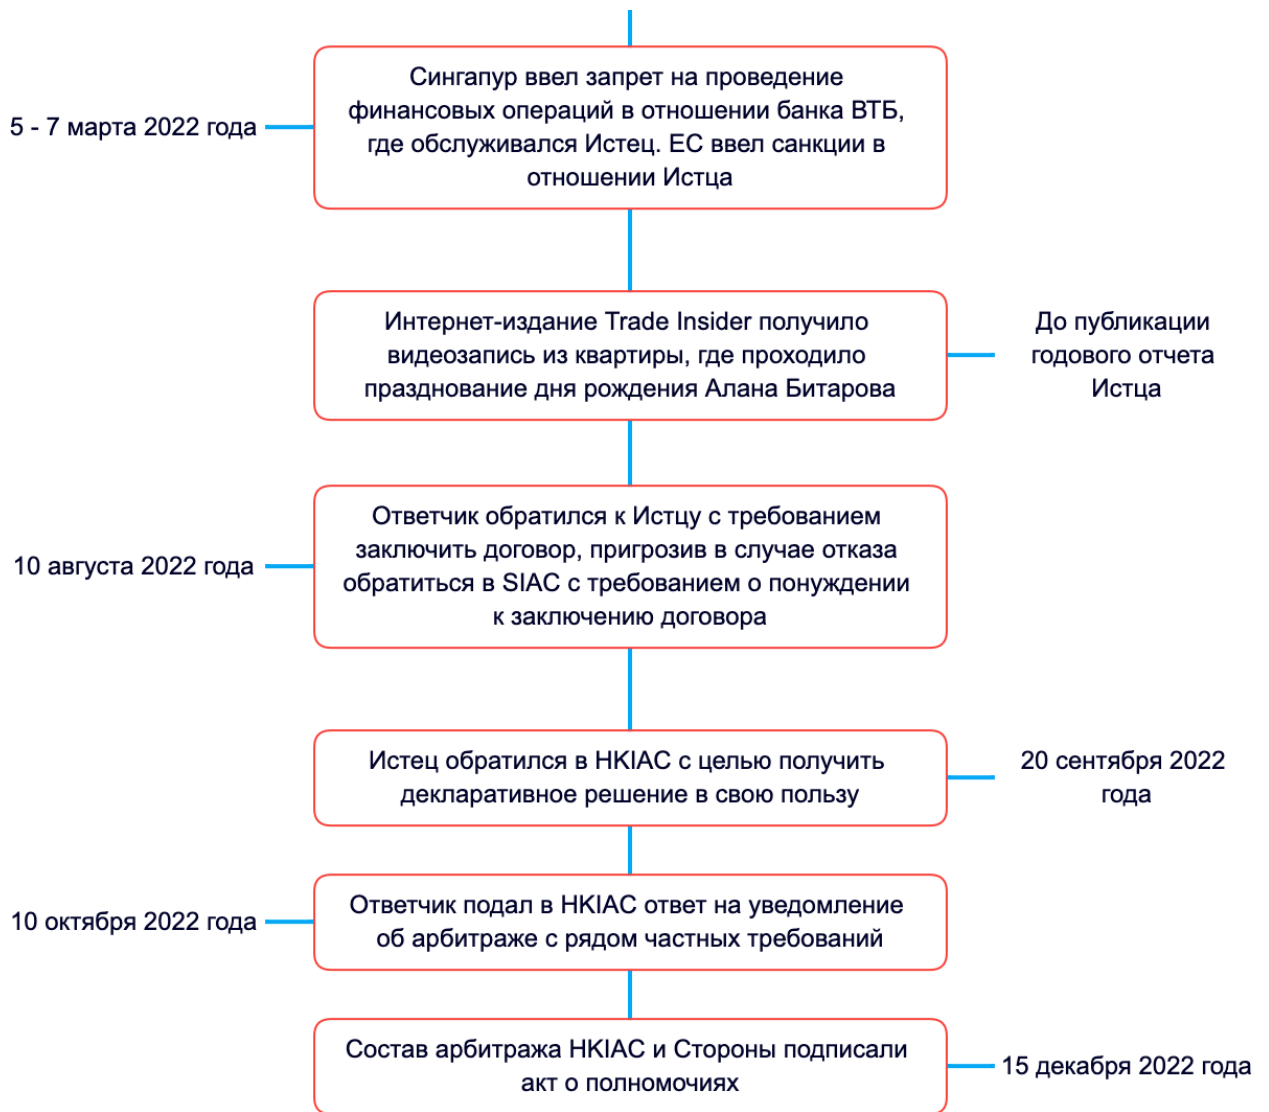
5 - 7 марта 2022 года

Сингапур ввел запрет на проведение финансовых операций в отношении банка ВТБ, где обслуживался Истец. ЕС ввел санкции в отношении Истца

Интернет-издание Trade Insider получило видеозапись из квартиры, где проходило празднование дня рождения Алана Битарова

До публикации годового отчета Истца

10 августа 2022 года

Ответчик обратился к Истцу с требованием заключить договор, пригрозив в случае отказа обратиться в SIAC с требованием о понуждении к заключению договора

Истец обратился в HKIAC с целью получить декларативное решение в свою пользу

20 сентября 2022 года

10 октября 2022 года

Ответчик подал в HKIAC ответ на уведомление об арбитраже с рядом частных требований

Состав арбитража HKIAC и Стороны подписали акт о полномочиях

15 декабря 2022 года